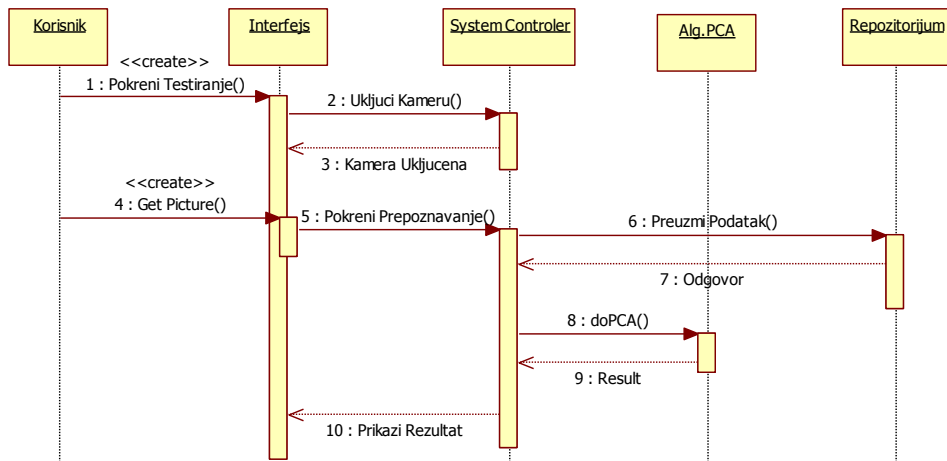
Korisnik

Interfejs

System Controler

Alg.PCA

Repozitorijum

<<create>>
1 : Pokreni Testiranje()

2 : Ukljuci Kameru()

3 : Kamera Ukljucena

<<create>>
4 : Get Picture()

5 : Pokreni Prepoznavanje()

6 : Preuzmi Podatak()

7 : Odgovor

8 : doPCA()

9 : Result

10 : Prikazi Rezultat